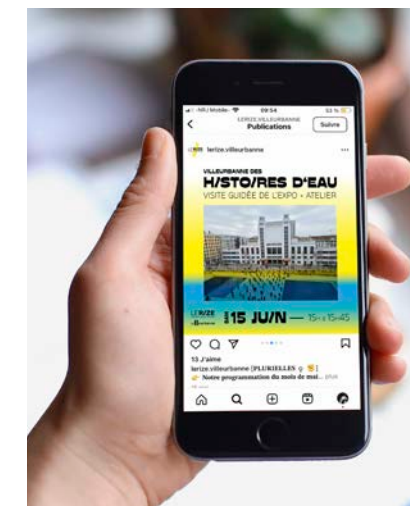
Free Mobile 09:54 52 %

LERIZE.VILLEURBANNE
Publications

Suivre

lerize.villeurbanne

VILLEURBANNE DES
H/STO/RES D'EAU
VISITE GUIDÉE DE L'EXPO + ATELIER

LE R/ZE

15 JU/N — 15h à 15h45

13 J'aime
lerize.villeurbanne [PLURIELLES

Notre programmation du mois de mai... plus